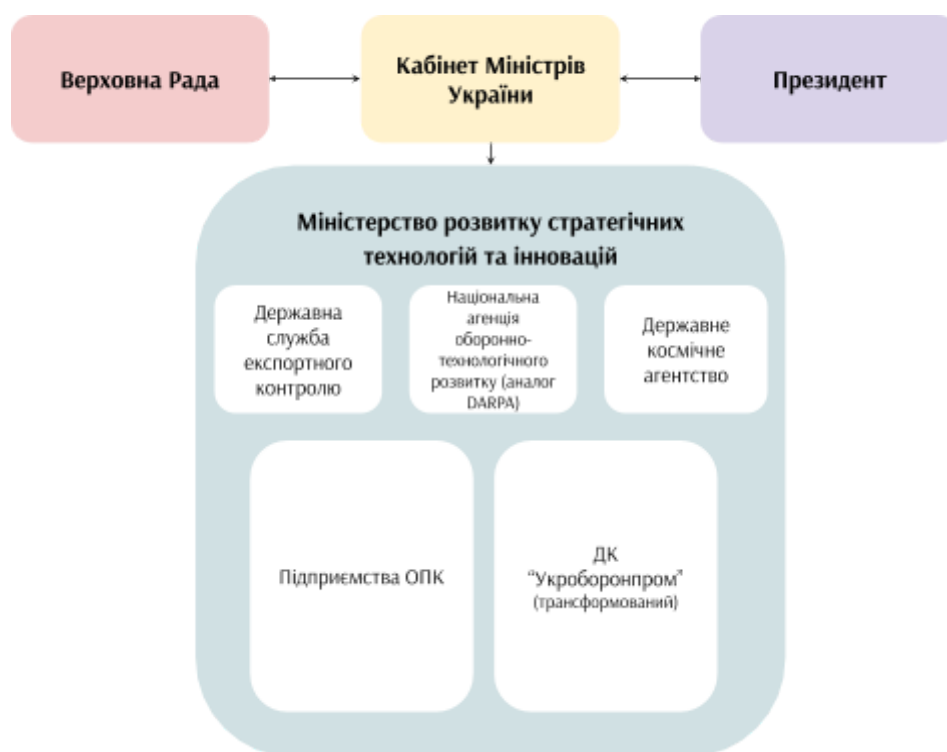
Верховна Рада

Кабінет Міністрів України

Президент

Міністерство розвитку стратегічних технологій та інновацій

Державна служба експортного контролю

Національна агенція оборонно-технологічного розвитку (аналог DARPA)

Державне космічне агентство

Підприємства ОПК

ДК "Укроборонпром" (трансформований)